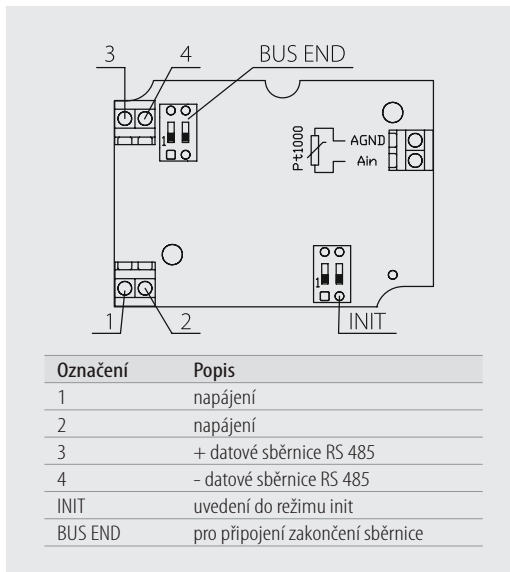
3
4
BUS END
1
Pt1000
AGND
Ain
1
1
2
INIT

| Označení | Popis |
|---|---|
| 1 | napájení |
| 2 | napájení |
| 3 | + datové sběrnice RS 485 |
| 4 | - datové sběrnice RS 485 |
| INIT | uvedení do režimu init |
| BUS END | pro připojení zakončení sběrnice |